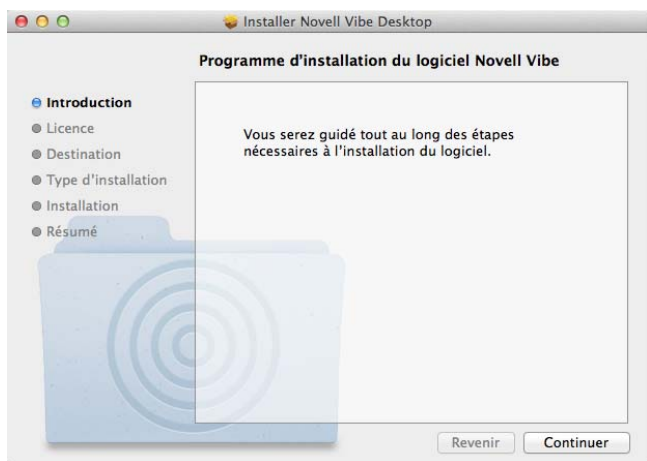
Installer Novell Vibe Desktop

Programme d'installation du logiciel Novell Vibe

Introduction
Licence
Destination
Type d'installation
Installation
Résumé

Vous serez guidé tout au long des étapes nécessaires à l'installation du logiciel.

Revenir
Continuer